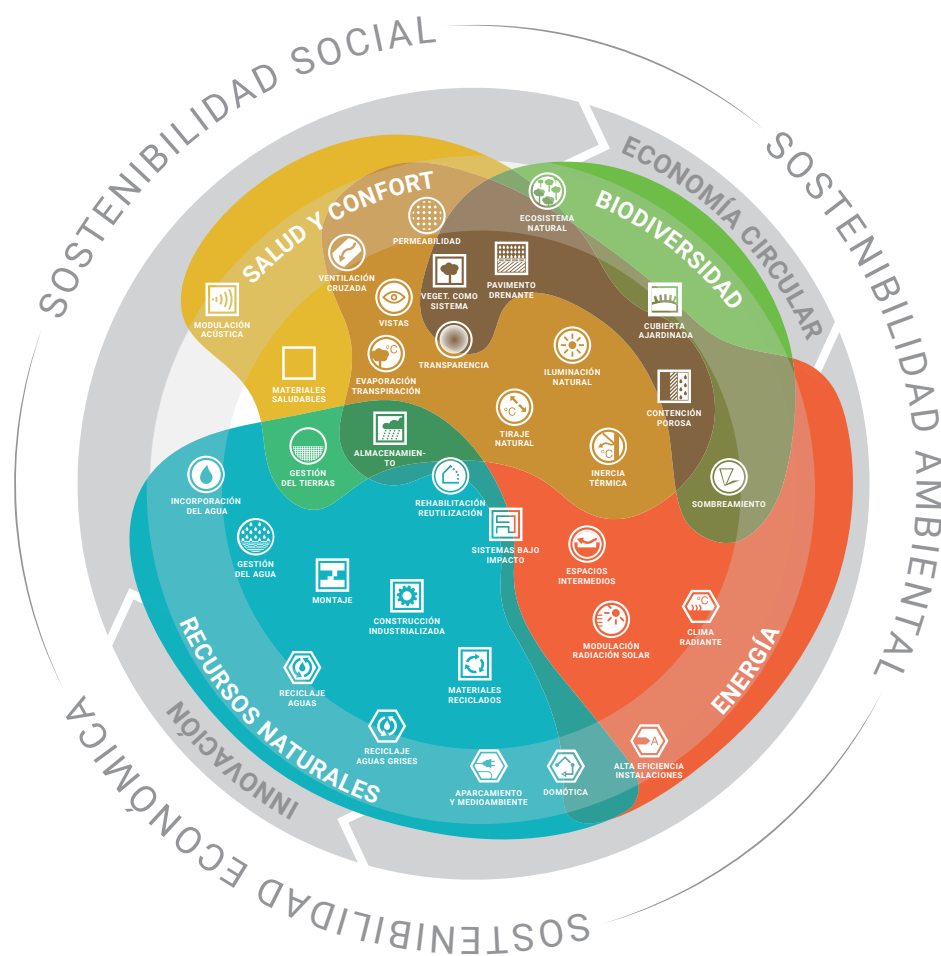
SOSTENIBILIDAD SOCIAL
ECONOMÍA CIRCULAR
SOSTENIBILIDAD AMBIENTAL
SOSTENIBILIDAD ECONÓMICA
INNOVACIÓN

SALUD Y CONFORT
BIODIVERSIDAD
ENERGÍA
RECURSOS NATURALES

MODULACIÓN ACÚSTICA
VENTILACIÓN CRUZADA
PERMEABILIDAD
ECOSISTEMA NATURAL
VISTAS
VEGET. COMO SISTEMA
PAVIMENTO DRENANTE
CUBIERTA AJARDINADA
MATERIALES SALUDABLES
EVAPORACIÓN TRANSPIRACIÓN
TRANSPARENCIA
ILUMINACIÓN NATURAL
CONTENCIÓN POROSA
GESTIÓN DEL TIERRAS
ALMACENAMIENTO
TIRAJE NATURAL
INERCIA TÉRMICA
SOMBREAMIENTO
INCORPORACIÓN DEL AGUA
REHABILITACIÓN REUTILIZACIÓN
SISTEMAS BAJO IMPACTO
GESTIÓN DEL AGUA
ESPACIOS INTERMEDIOS
MONTAJE
CONSTRUCCIÓN INDUSTRIALIZADA
MODULACIÓN RADIACIÓN SOLAR
CLIMA RADIANTE
RECICLAJE AGUAS
MATERIALES RECICLADOS
RECICLAJE AGUAS GRISES
APARCAMIENTO Y MEDIOAMBIENTE
DOMÓTICA
ALTA EFICIENCIA INSTALACIONES